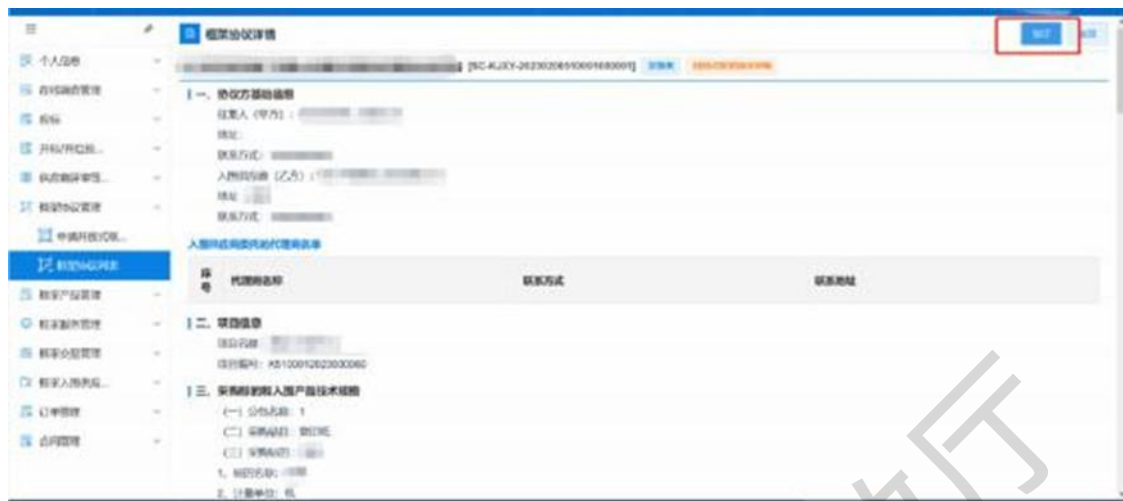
个人信息

在线融资管理

投标

开标/开启前...

供应商评审...

框架协议管理

申请开放式框...

框架协议列表

框采产品管理

框采服务管理

框采合同管理

框采入围供应...

订单管理

合同管理

框架协议详情

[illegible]

[SC-KJXY-2023020510001680001]

一、协议方基础信息

征集人（甲方）：

地址：

联系方式：

入围供应商（乙方）：

地址：

联系方式：

入围供应商委托代理商名单

| 序号 | 代理商名称 | 联系方式 | 联系地址 |
|---|---|---|---|

二、项目信息

项目名称：

项目编号：XS100012023030060

三、采购标的和入围产品技术规格

（一）分包名称：1

（二）采购品目：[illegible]

（三）采购品目：

1、标的名称：

2、计量单位：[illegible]